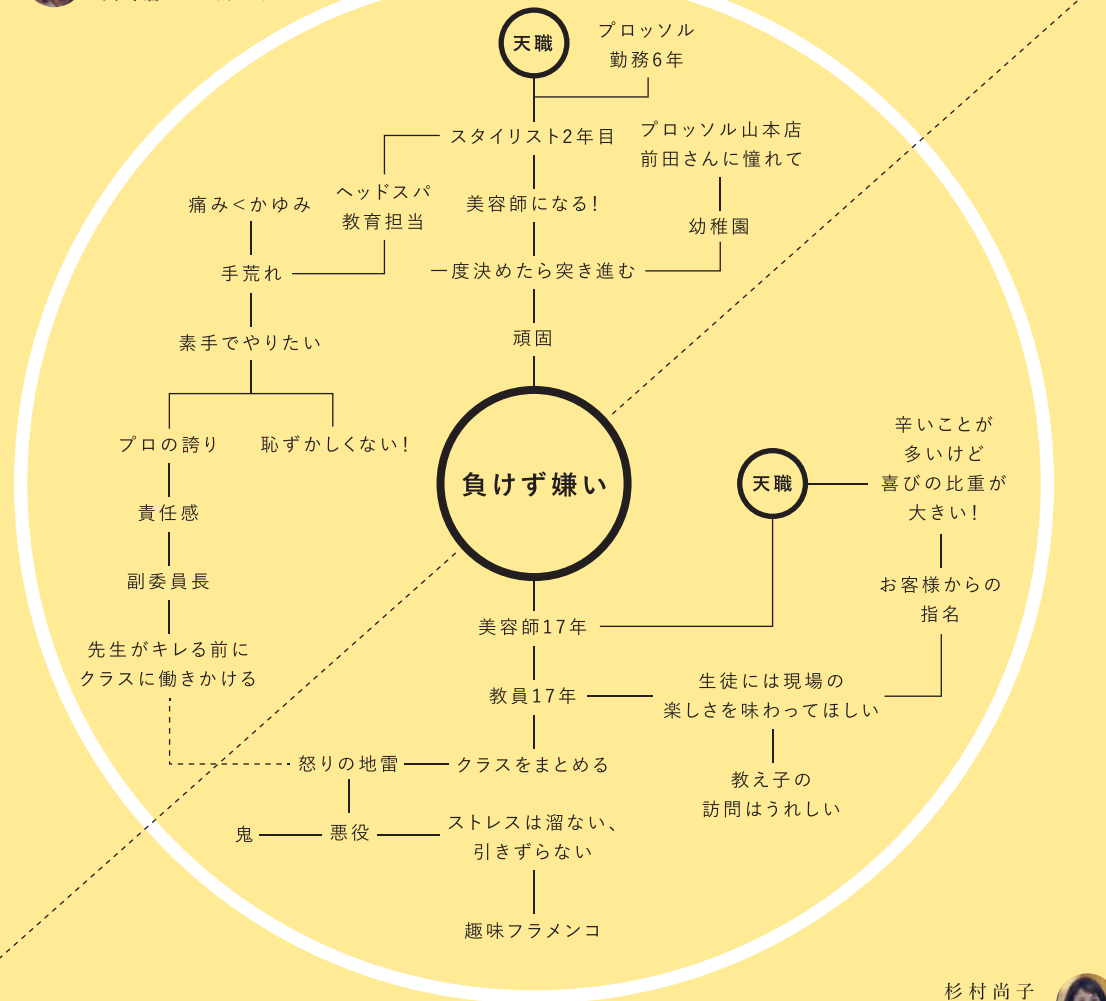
天職

プロッソル
勤務6年

スタイリスト2年目

プロッソル山本店
前田さんに憧れて

ヘッドスパ
教育担当

痛み＜かゆみ

美容師になる！

幼稚園

手荒れ

一度決めたら突き進む

頑固

素手でやりたい

プロの誇り

恥ずかしくない！

負けず嫌い

天職

辛いことが
多いけど
喜びの比重が
大きい！

責任感

副委員長

お客様からの
指名

先生がキレる前に
クラスに働きかける

美容師17年

教員17年

生徒には現場の
楽しさを味わってほしい

怒りの地雷

クラスをまとめる

教え子の
訪問はうれしい

鬼

悪役

ストレスは溜ない、
引きずらない

趣味フラメンコ

杉村尚子